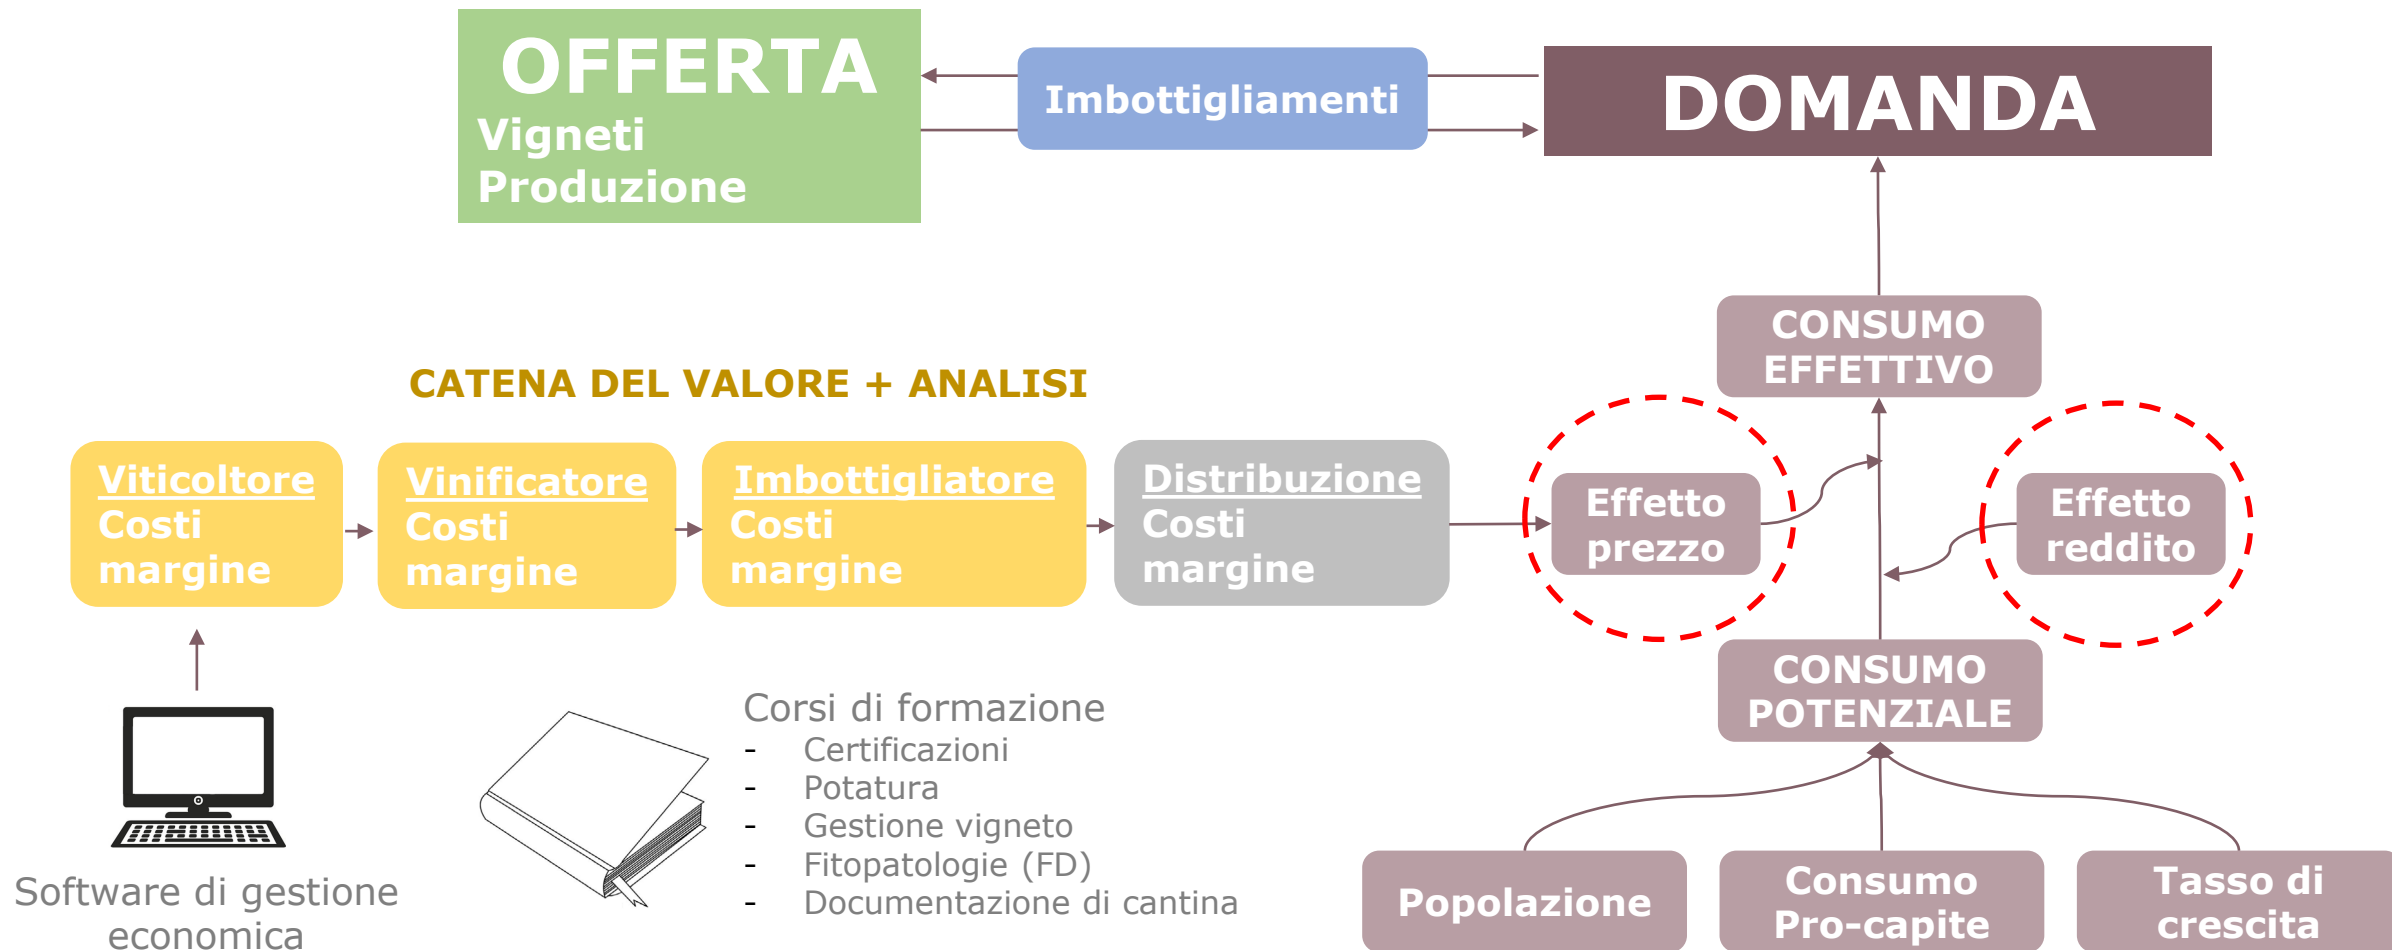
OFFERTA
Vigneti
Produzione

Imbottigliamenti

DOMANDA

CONSUMO EFFETTIVO

CATENA DEL VALORE + ANALISI

Viticoltore
Costi
margine

Vinificatore
Costi
margine

Imbottigliatore
Costi
margine

Distribuzione
Costi
margine

Effetto prezzo

Effetto reddito

CONSUMO POTENZIALE

Corsi di formazione
- Certificazioni
- Potatura
- Gestione vigneto
- Fitopatologie (FD)
- Documentazione di cantina

Software di gestione economica

Popolazione

Consumo Pro-capite

Tasso di crescita